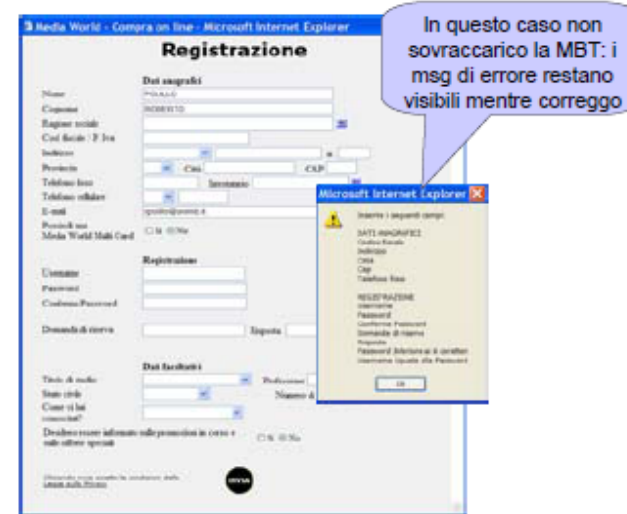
Media World - Compra on line - Microsoft Internet Explorer

Registrazione

In questo caso non sovraccarico la MBT: i msg di errore restano visibili mentre correggo

Dati anagrafici
Nome
Cognome
Ragione sociale
Cod fiscale / P. Iva
Indirizzo
Provincia
Città
CAP
Telefono fisso
Telefono cellulare
E-mail
Possiedi una Media World Multi Card
Sì No

Registrazione
Username
Password
Conferma Password
Domanda di riserva
Risposta

Dati facoltativi
Titolo di studio
Professione
Stato civile
Numero
Come ci hai conosciuti?
Desidero essere informato sulle promozioni in corso e sulle offerte speciali
Sì No

Microsoft Internet Explorer
Inserire i seguenti campi:
DATI ANAGRAFICI
Codice fiscale
Indirizzo
Città
Cap
Telefono fisso
REGISTRAZIONE
Username
Password
Conferma Password
Domanda di riserva
Risposta
Password (inferiore a 6 caratteri)
Username Uguale alla Password
OK